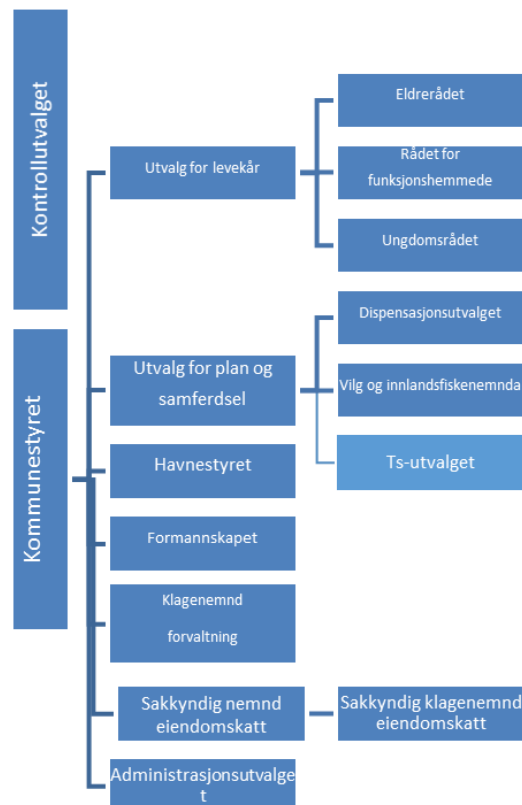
Kontrollutvalget

Kommunestyret

Utvalg for levekår

Eldrerådet

Rådet for funksjonshemmede

Ungdomsrådet

Utvalg for plan og samferdsel

Dispensasjonsutvalget

Vilg og innlandsfiskenemnda

Ts-utvalget

Havnestyret

Formannskapet

Klagenemnd forvaltning

Sakkyndig nemnd eiendomskatt

Sakkyndig klagenemnd eiendomskatt

Administrasjonsutvalget